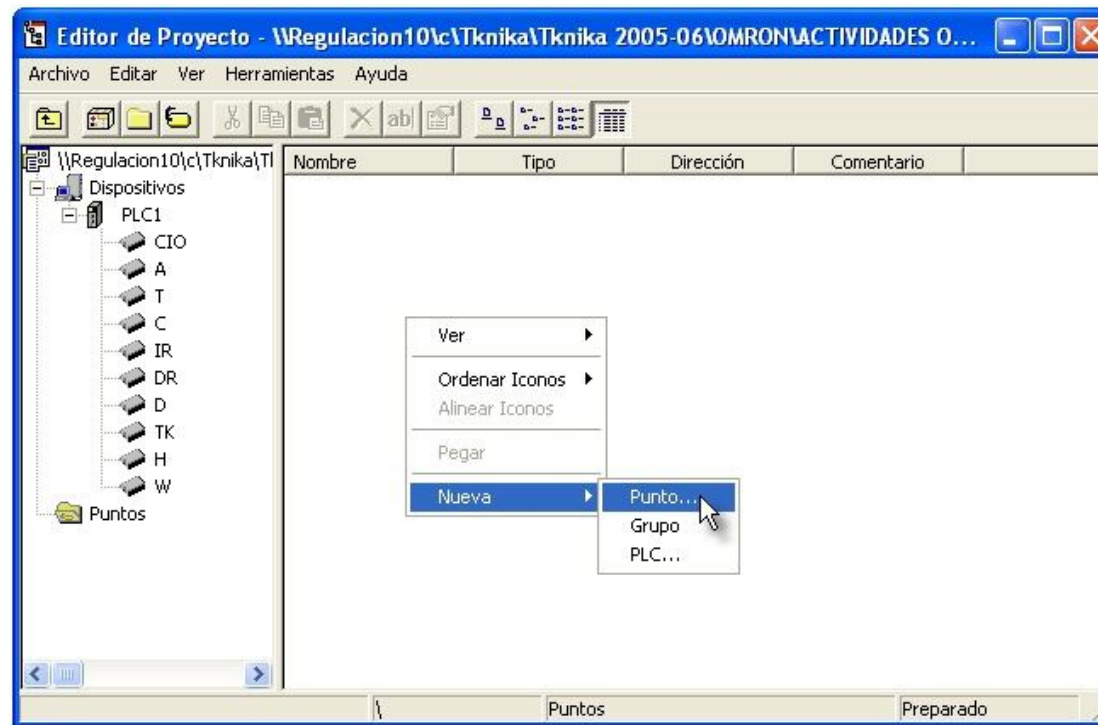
Editor de Proyecto - \\Regulacion10\c\Tknika\Tknika 2005-06\OMRON\ACTIVIDADES O...

Archivo Editar Ver Herramientas Ayuda

\\Regulacion10\c\Tknika\Tl
Dispositivos
PLC1
CIO
A
T
C
IR
DR
D
TK
H
W
Puntos

| Nombre | Tipo | Dirección | Comentario |
|---|---|---|---|

Ver
Ordenar Iconos
Alinear Iconos
Pegar
Nueva

Punto...
Grupo
PLC...

\
Puntos
Preparado